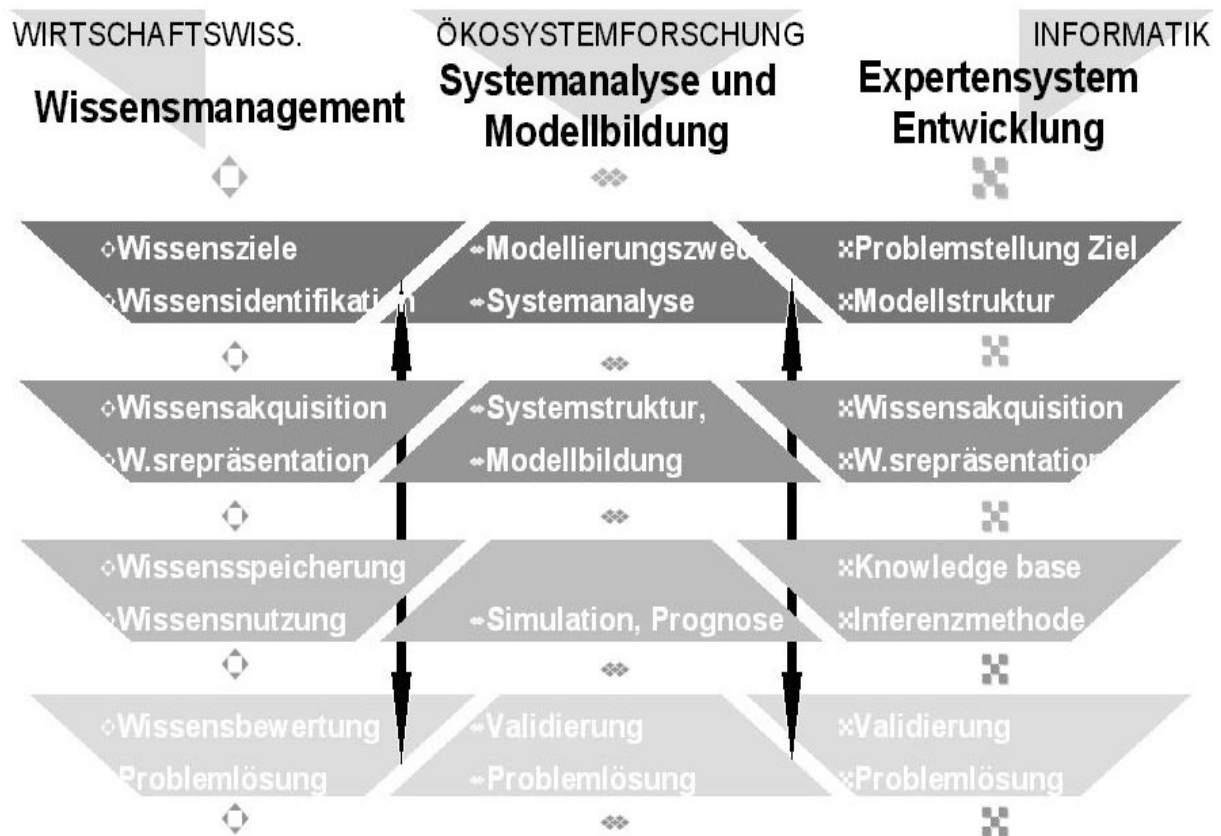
WIRTSCHAFTSWISS.

Wissensmanagement

ÖKOSYSTEMFORSCHUNG

Systemanalyse und Modellbildung

INFORMATIK

Expertensystem Entwicklung

Wissensziele

Wissensidentifikati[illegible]

Modellierungszwe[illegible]

Systemanalyse

Problemstellung Ziel

Modellstruktur

Wissensakquisition

W.srepräsentation

Systemstruktur,

Modellbildung

Wissensakquisition

W.srepräsentatio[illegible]

Wissensspeicherung

Wissensnutzung

Simulation, Prognose

Knowledge base

Inferenzmethode

Wissensbewertung

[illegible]roblemlösung

Validierung

Problemlösung

Validierung

Problemlösung